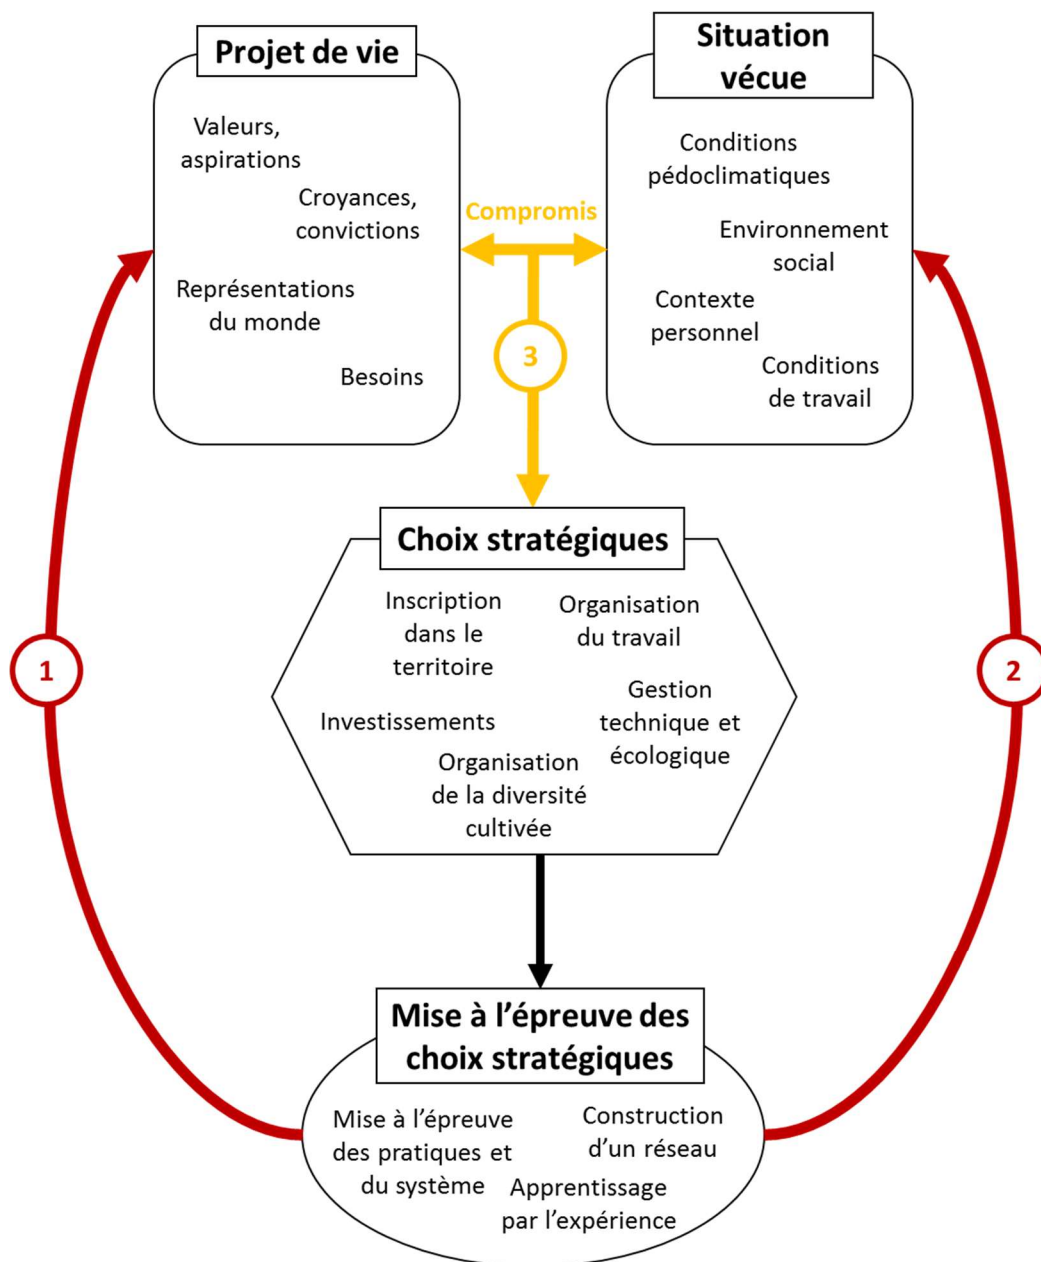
Projet de vie

Valeurs, aspirations

Croyances, convictions

Représentations du monde

Besoins

Situation vécue

Conditions pédoclimatiques

Environnement social

Contexte personnel

Conditions de travail

Compromis

3

1

2

Choix stratégiques

Inscription dans le territoire

Organisation du travail

Gestion technique et écologique

Investissements

Organisation de la diversité cultivée

Mise à l'épreuve des choix stratégiques

Mise à l'épreuve des pratiques et du système

Construction d'un réseau

Apprentissage par l'expérience